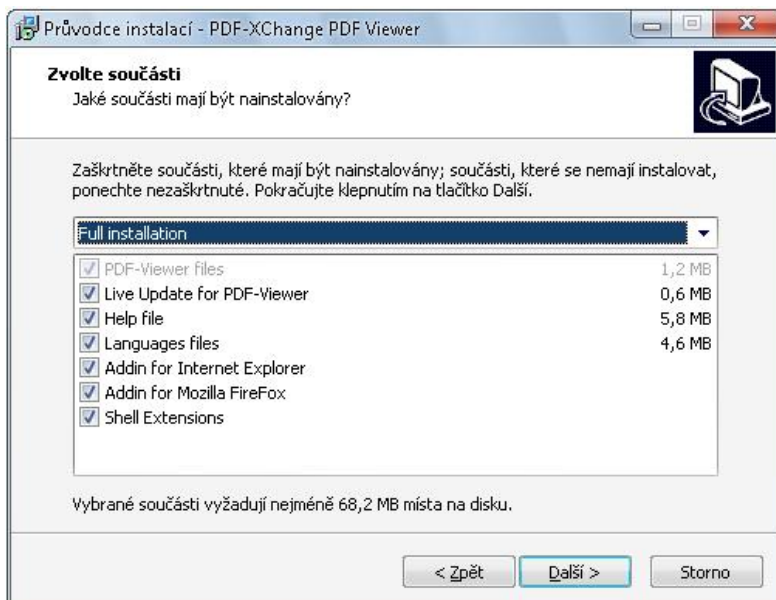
Průvodce instalací - PDF-XChange PDF Viewer

Zvolte součásti
Jaké součásti mají být nainstalovány?

Zaškrtněte součásti, které mají být nainstalovány; součásti, které se nemají instalovat, ponechte nezaškrtnuté. Pokračujte klepnutím na tlačítko Další.

Full installation

| | |
|---|---|
| PDF-Viewer files | 1,2 MB |
| Live Update for PDF-Viewer | 0,6 MB |
| Help file | 5,8 MB |
| Languages files | 4,6 MB |
| Addin for Internet Explorer | |
| Addin for Mozilla FireFox | |
| Shell Extensions | |

Vybrané součásti vyžadují nejméně 68,2 MB místa na disku.

< Zpět
Další >
Storno